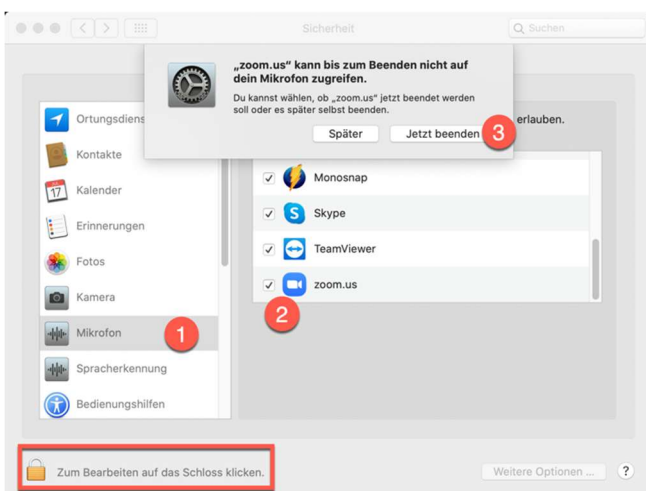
Sicherheit

Suchen

„zoom.us" kann bis zum Beenden nicht auf dein Mikrofon zugreifen.

Du kannst wählen, ob „zoom.us" jetzt beendet werden soll oder es später selbst beenden.

Später

Jetzt beenden

3

erlauben.

Ortungsdiens

Kontakte

17

Kalender

Erinnerungen

Fotos

Kamera

Mikrofon

1

Spracherkennung

Bedienungshilfen

Monosnap

Skype

TeamViewer

zoom.us

2

Zum Bearbeiten auf das Schloss klicken.

Weitere Optionen ...

?